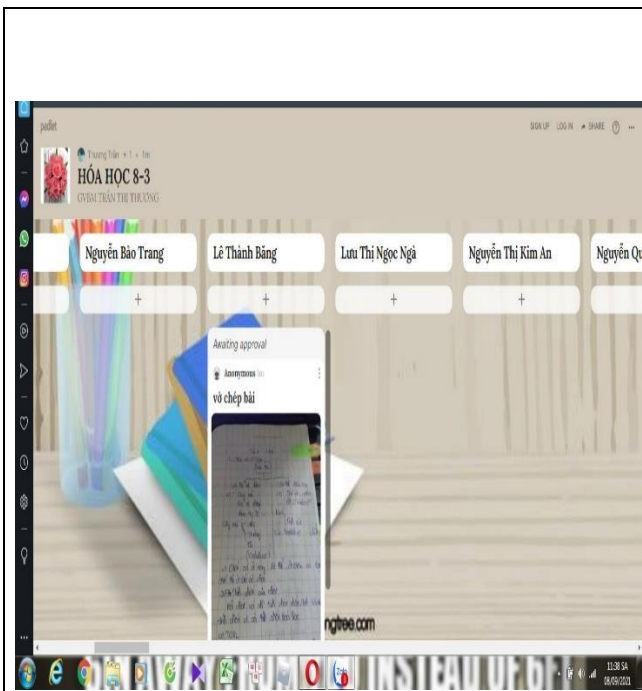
padlet

SIGN UP LOG IN SHARE

Thương Trần • 1 • 1m

HÓA HỌC 8-3

GVBM TRẦN THỊ THƯƠNG

Nguyễn Bảo Trang

Lê Thành Băng

Lưu Thị Ngọc Ngà

Nguyễn Thị Kim An

Nguyễn Qu

+

+

+

+

Awaiting approval

Anonymous

vở chép bài

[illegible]

ngtree.com

INSTEAD OF BE

11:38 SA
08/09/2021